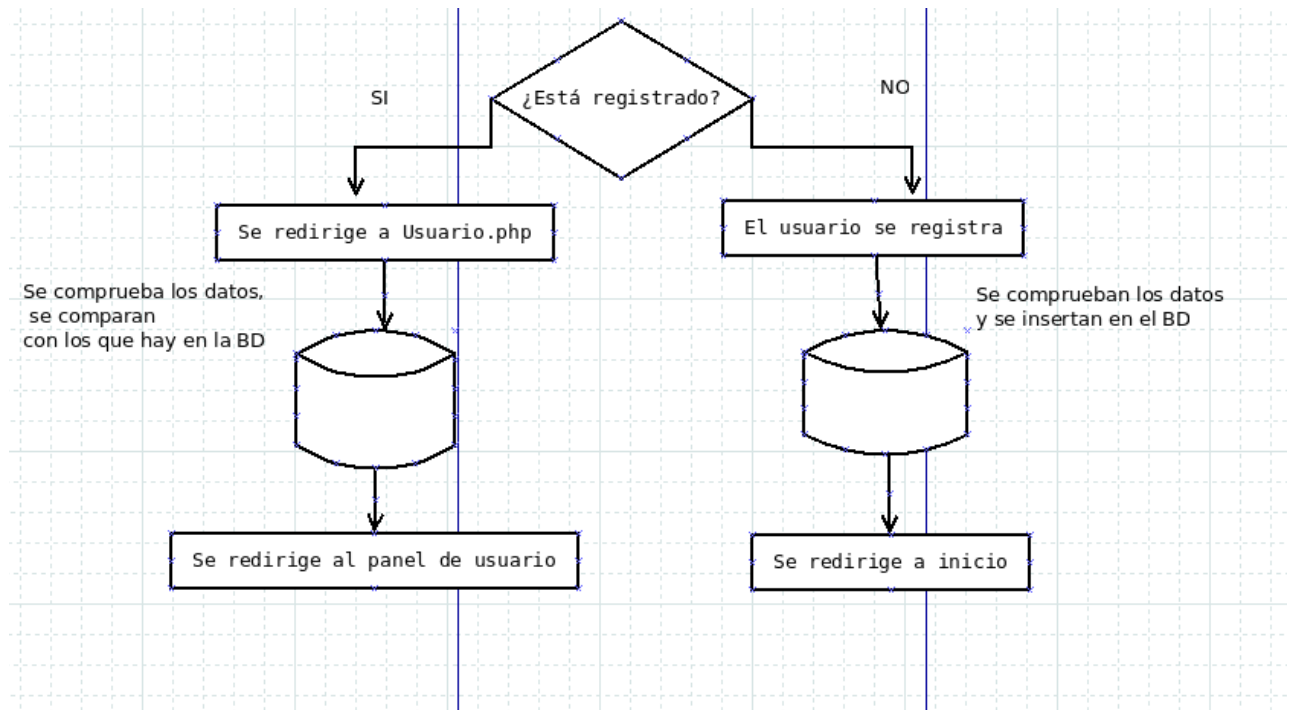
SI

¿Está registrado?

NO

Se redirige a Usuario.php

El usuario se registra

Se comprueba los datos, se comparan con los que hay en la BD

Se comprueban los datos y se insertan en el BD

Se redirige al panel de usuario

Se redirige a inicio